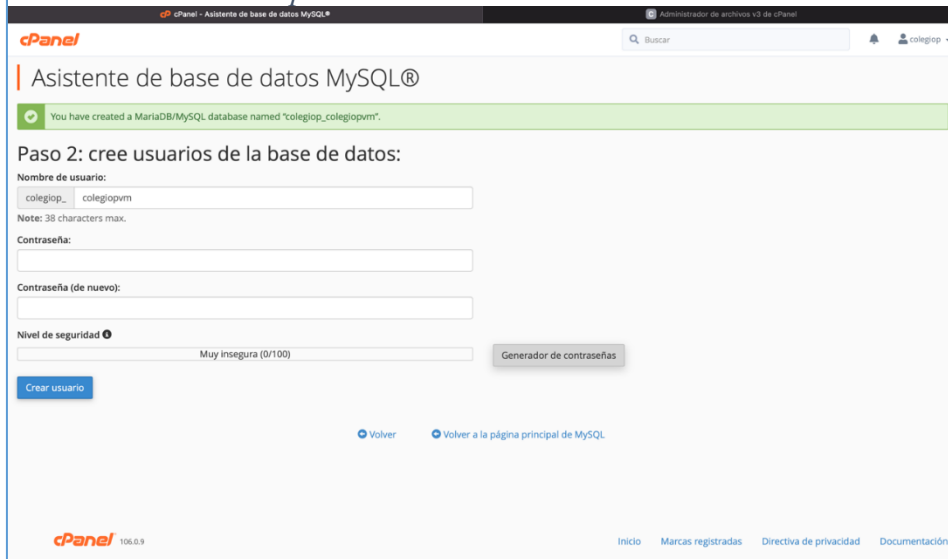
cPanel - Asistente de base de datos MySQL®

Administrador de archivos v3 de cPanel

cPanel

Buscar

colegiop

Asistente de base de datos MySQL®

You have created a MariaDB/MySQL database named "colegiop_colegiopvm".

Paso 2: cree usuarios de la base de datos:

Nombre de usuario:

colegiop_ colegiopvm

Note: 38 characters max.

Contraseña:

Contraseña (de nuevo):

Nivel de seguridad

Muy insegura (0/100)

Generador de contraseñas

Crear usuario

Volver

Volver a la página principal de MySQL

cPanel 106.0.9

Inicio Marcas registradas Directiva de privacidad Documentación